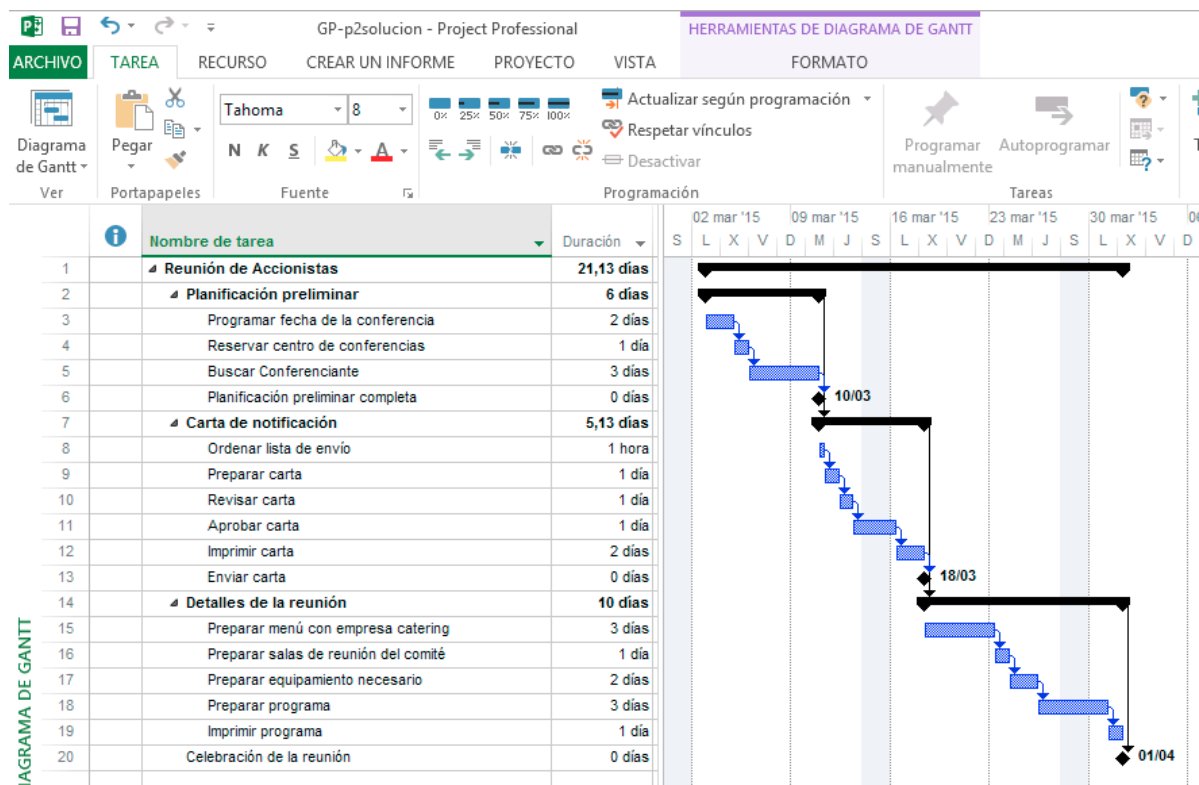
GP-p2solucion - Project Professional

HERRAMIENTAS DE DIAGRAMA DE GANTT

ARCHIVO TAREA RECURSO CREAR UN INFORME PROYECTO VISTA FORMATO

Diagrama de Gantt
Ver

Pegar
Portapapeles

Tahoma 8
N K S
Fuente

0% 25% 50% 75% 100%

Actualizar según programación
Respetar vínculos
Desactivar
Programación

Programar manualmente
Autoprogramar
Tareas

DIAGRAMA DE GANTT

| | | Nombre de tarea | Duración |
|---|---|---|---|
| 1 | | Reunión de Accionistas | 21,13 días |
| 2 | | Planificación preliminar | 6 días |
| 3 | | Programar fecha de la conferencia | 2 días |
| 4 | | Reservar centro de conferencias | 1 día |
| 5 | | Buscar Conferenciante | 3 días |
| 6 | | Planificación preliminar completa | 0 días |
| 7 | | Carta de notificación | 5,13 días |
| 8 | | Ordenar lista de envío | 1 hora |
| 9 | | Preparar carta | 1 día |
| 10 | | Revisar carta | 1 día |
| 11 | | Aprobar carta | 1 día |
| 12 | | Imprimir carta | 2 días |
| 13 | | Enviar carta | 0 días |
| 14 | | Detalles de la reunión | 10 días |
| 15 | | Preparar menú con empresa catering | 3 días |
| 16 | | Preparar salas de reunión del comité | 1 día |
| 17 | | Preparar equipamiento necesario | 2 días |
| 18 | | Preparar programa | 3 días |
| 19 | | Imprimir programa | 1 día |
| 20 | | Celebración de la reunión | 0 días |

02 mar '15 09 mar '15 16 mar '15 23 mar '15 30 mar '15
S L X V D M J S L X V D M J S L X V D

10/03
18/03
01/04